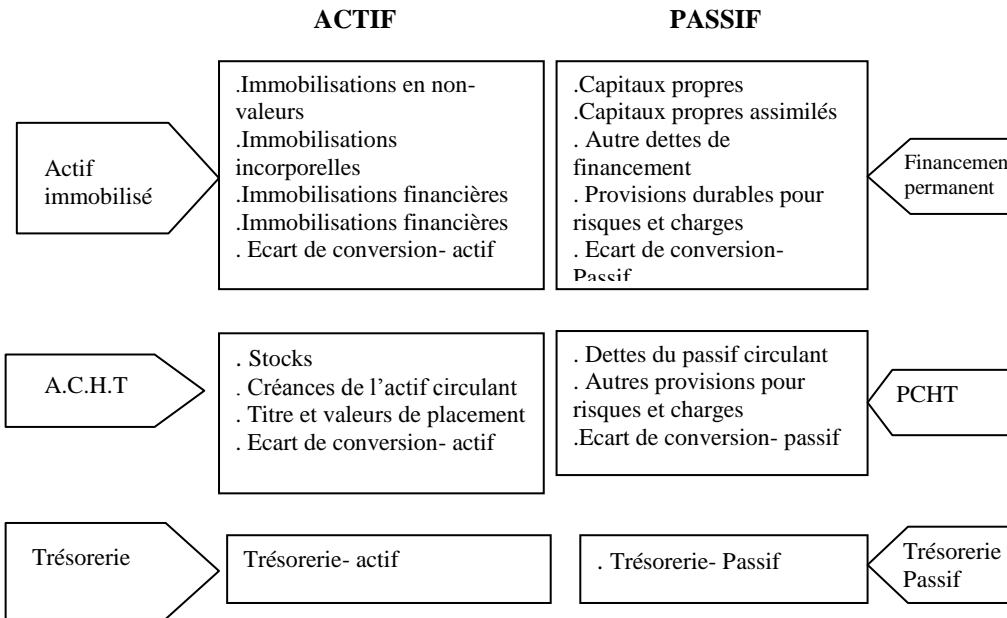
**ACTIF** **PASSIF**

Actif immobilisé

.Immobilisations en non-valeurs
.Immobilisations incorporelles
.Immobilisations financières
.Immobilisations financières
. Ecart de conversion- actif

.Capitaux propres
.Capitaux propres assimilés
. Autre dettes de financement
. Provisions durables pour risques et charges
. Ecart de conversion-Passif

Financemen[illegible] permanent

A.C.H.T

. Stocks
. Créances de l'actif circulant
. Titre et valeurs de placement
. Ecart de conversion- actif

. Dettes du passif circulant
. Autres provisions pour risques et charges
.Ecart de conversion- passif

PCHT

Trésorerie

Trésorerie- actif

. Trésorerie- Passif

Trésorerie Passif